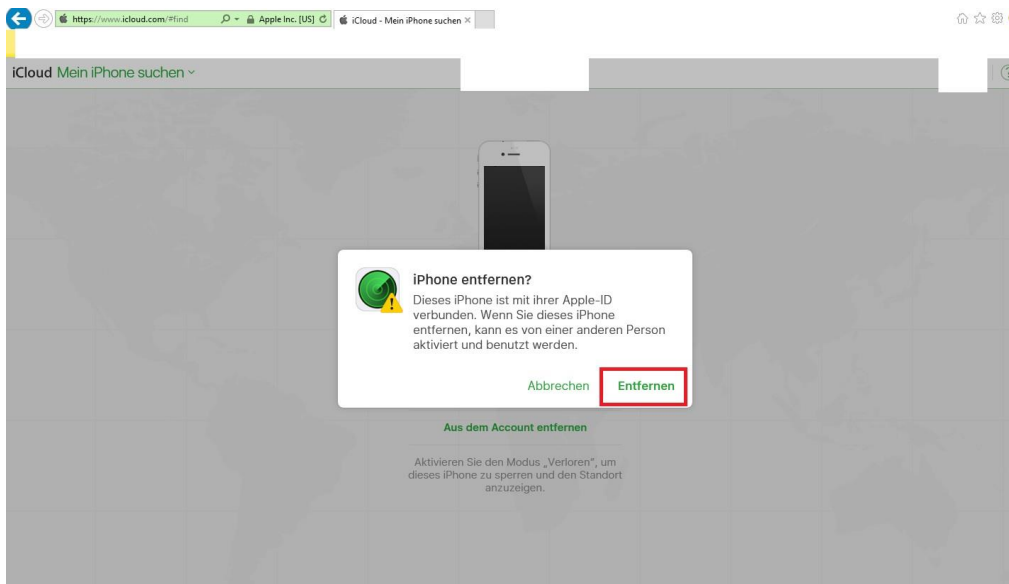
https://www.icloud.com/#find

Apple Inc. [US]

iCloud - Mein iPhone suchen

iCloud Mein iPhone suchen

iPhone entfernen?

Dieses iPhone ist mit ihrer Apple-ID verbunden. Wenn Sie dieses iPhone entfernen, kann es von einer anderen Person aktiviert und benutzt werden.

Abbrechen Entfernen

Aus dem Account entfernen

Aktivieren Sie den Modus „Verloren", um dieses iPhone zu sperren und den Standort anzuzeigen.